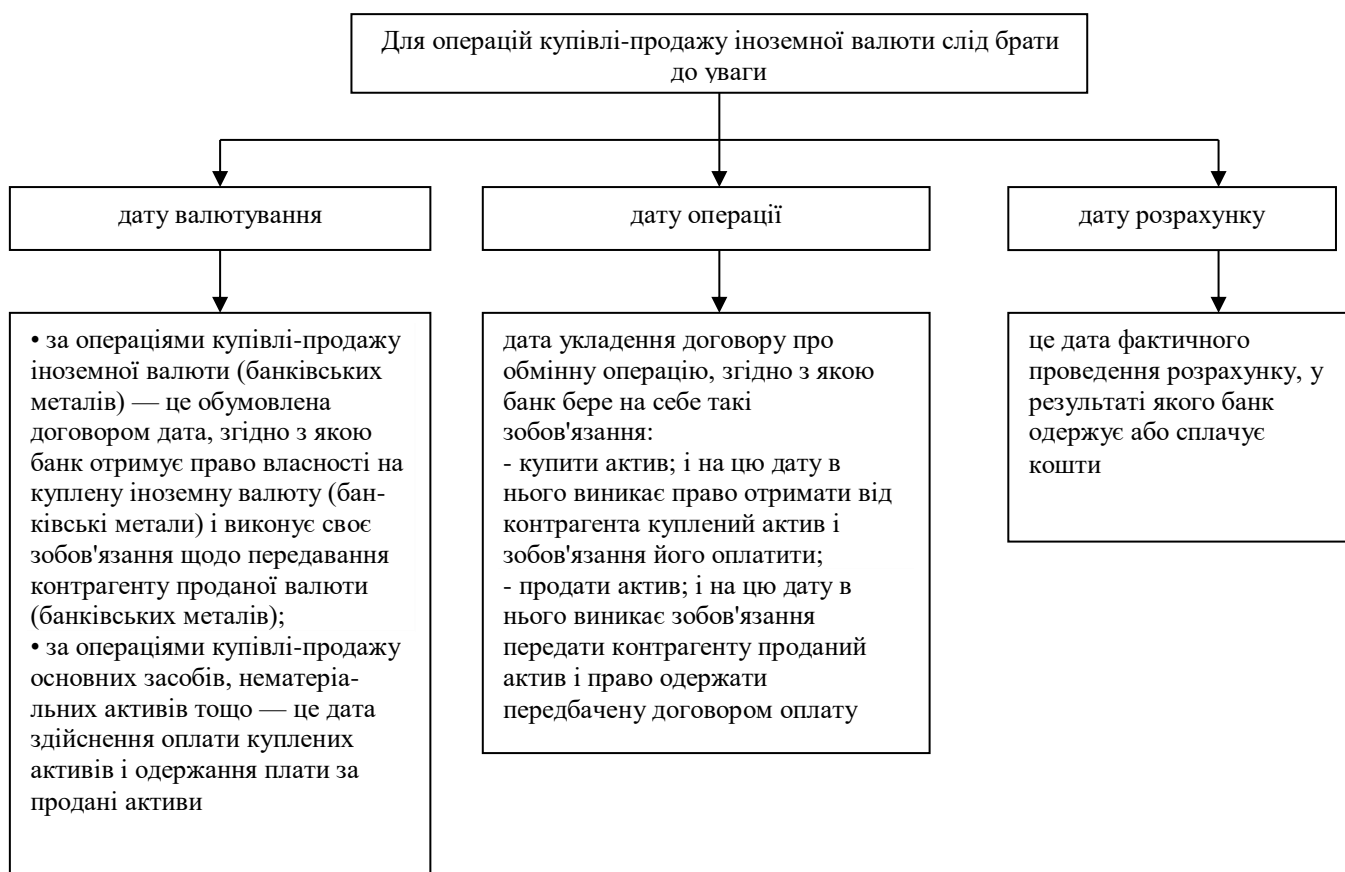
Для операцій купівлі-продажу іноземної валюти слід брати до уваги

дату валютування

дату операції

дату розрахунку

• за операціями купівлі-продажу іноземної валюти (банківських металів) — це обумовлена договором дата, згідно з якою банк отримує право власності на куплену іноземну валюту (банківські метали) і виконує своє зобов'язання щодо передавання контрагенту проданої валюти (банківських металів);
• за операціями купівлі-продажу основних засобів, нематеріальних активів тощо — це дата здійснення оплати куплених активів і одержання плати за продані активи

дата укладення договору про обмінну операцію, згідно з якою банк бере на себе такі зобов'язання:
- купити актив; і на цю дату в нього виникає право отримати від контрагента куплений актив і зобов'язання його оплатити;
- продати актив; і на цю дату в нього виникає зобов'язання передати контрагенту проданий актив і право одержати передбачену договором оплату

це дата фактичного проведення розрахунку, у результаті якого банк одержує або сплачує кошти